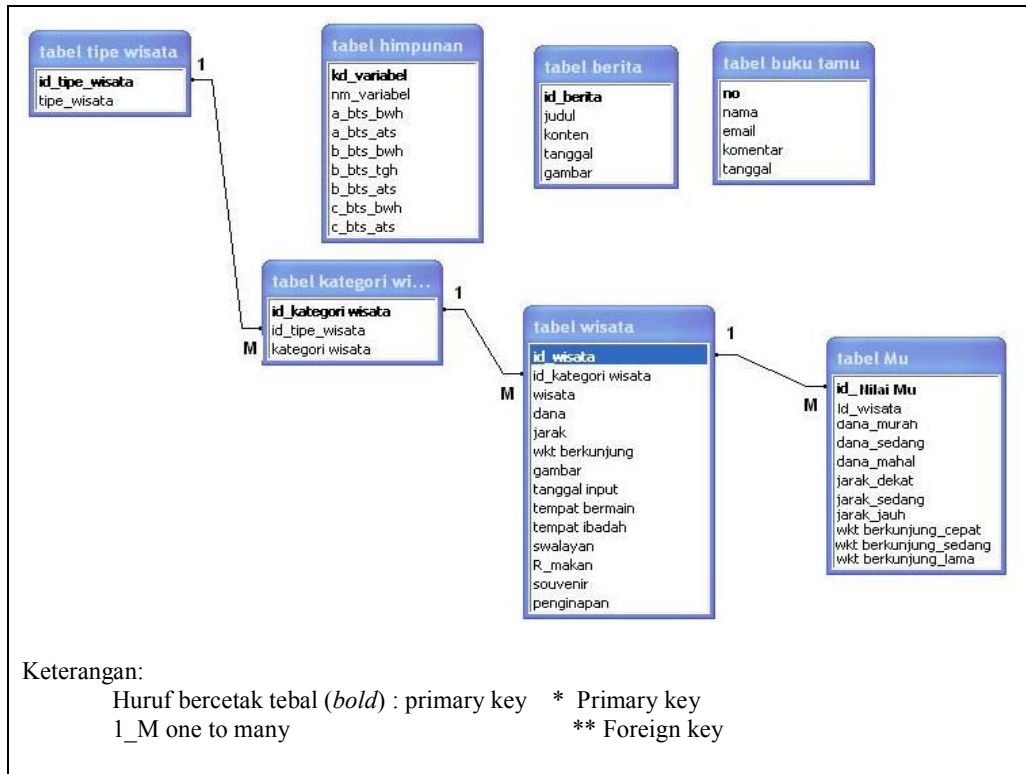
tabel tipe wisata
id_tipe_wisata
tipe_wisata

1

tabel himpunan
kd_variabel
nm_variabel
a_bts_bwh
a_bts_ats
b_bts_bwh
b_bts_tgh
b_bts_ats
c_bts_bwh
c_bts_ats

tabel berita
id_berita
judul
konten
tanggal
gambar

tabel buku tamu
no
nama
email
komentar
tanggal

tabel kategori wi...
id_kategori wisata
id_tipe_wisata
kategori wisata

M

1

tabel wisata
id_wisata
id_kategori wisata
wisata
dana
jarak
wkt berkunjung
gambar
tanggal input
tempat bermain
tempat ibadah
swalayan
R_makan
souvenir
penginapan

M

1

tabel Mu
id_Nilai Mu
Id_wisata
dana_murah
dana_sedang
dana_mahal
jarak_dekat
jarak_sedang
jarak_jauh
wkt berkunjung_cepat
wkt berkunjung_sedang
wkt berkunjung_lama

M

Keterangan:
Huruf bercetak tebal (*bold*) : primary key * Primary key
1_M one to many ** Foreign key